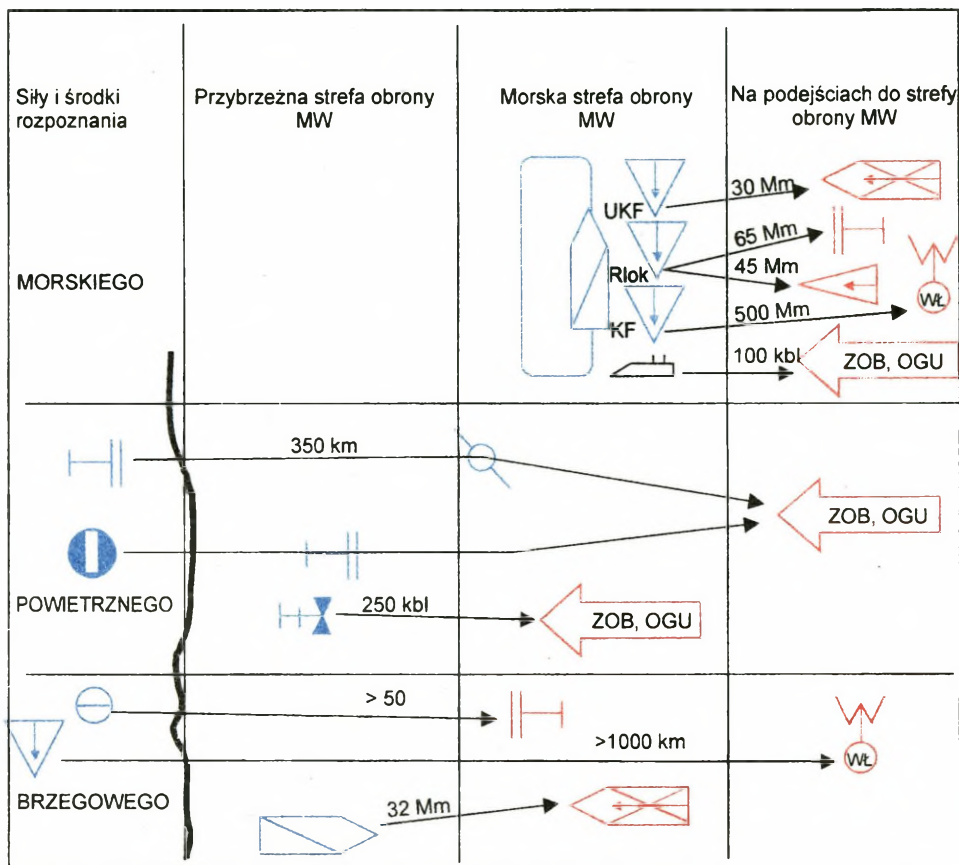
| Siły i środki rozpoznania | Przybrzeżna strefa obrony MW | Morska strefa obrony MW | Na podejściach do strefy obrony MW |
|---|---|---|---|
| MORSKIEGO | | UKF Rlok KF | 30 Mm 65 Mm 45 Mm 500 Mm 100 kbl ZOB, OGU Wł |
| POWIETRZNEGO | 350 km 250 kbl | ZOB, OGU | ZOB, OGU |
| BRZEGOWEGO | > 50 32 Mm | >1000 km | Wł |